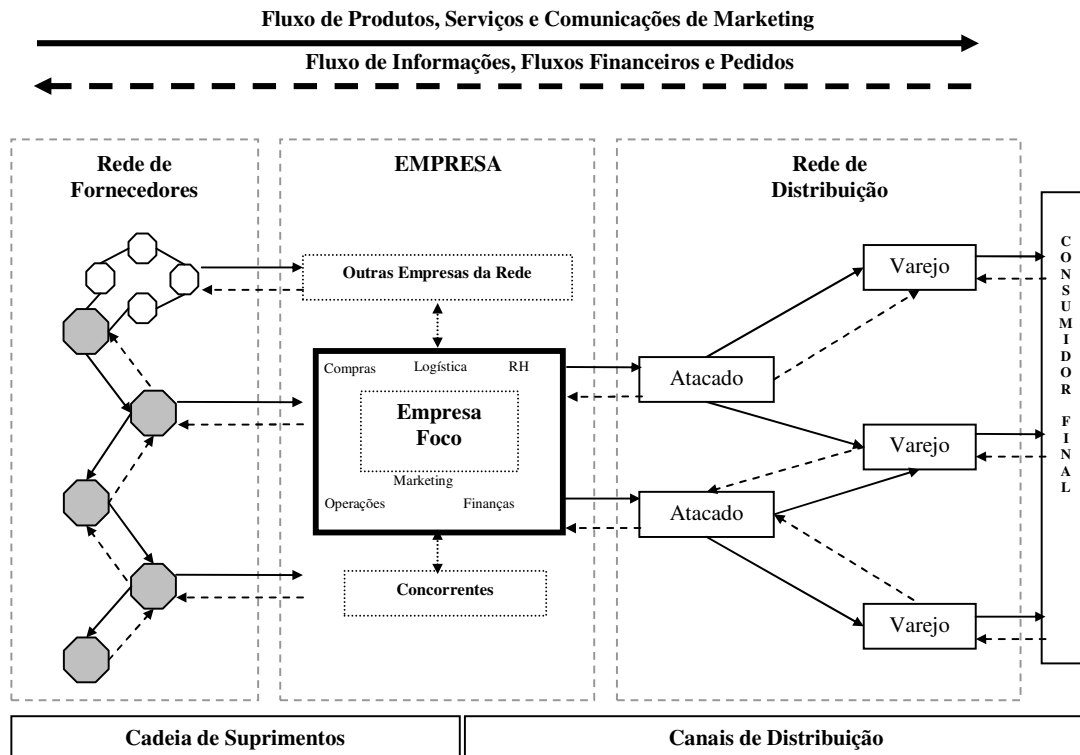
Fluxo de Produtos, Serviços e Comunicações de Marketing

Fluxo de Informações, Fluxos Financeiros e Pedidos

Rede de Fornecedores

EMPRESA

Rede de Distribuição

CONSUMIDOR FINAL

Outras Empresas da Rede

Compras

Logística

RH

Empresa Foco

Marketing

Operações

Finanças

Concorrentes

Atacado

Atacado

Varejo

Varejo

Varejo

Cadeia de Suprimentos

Canais de Distribuição